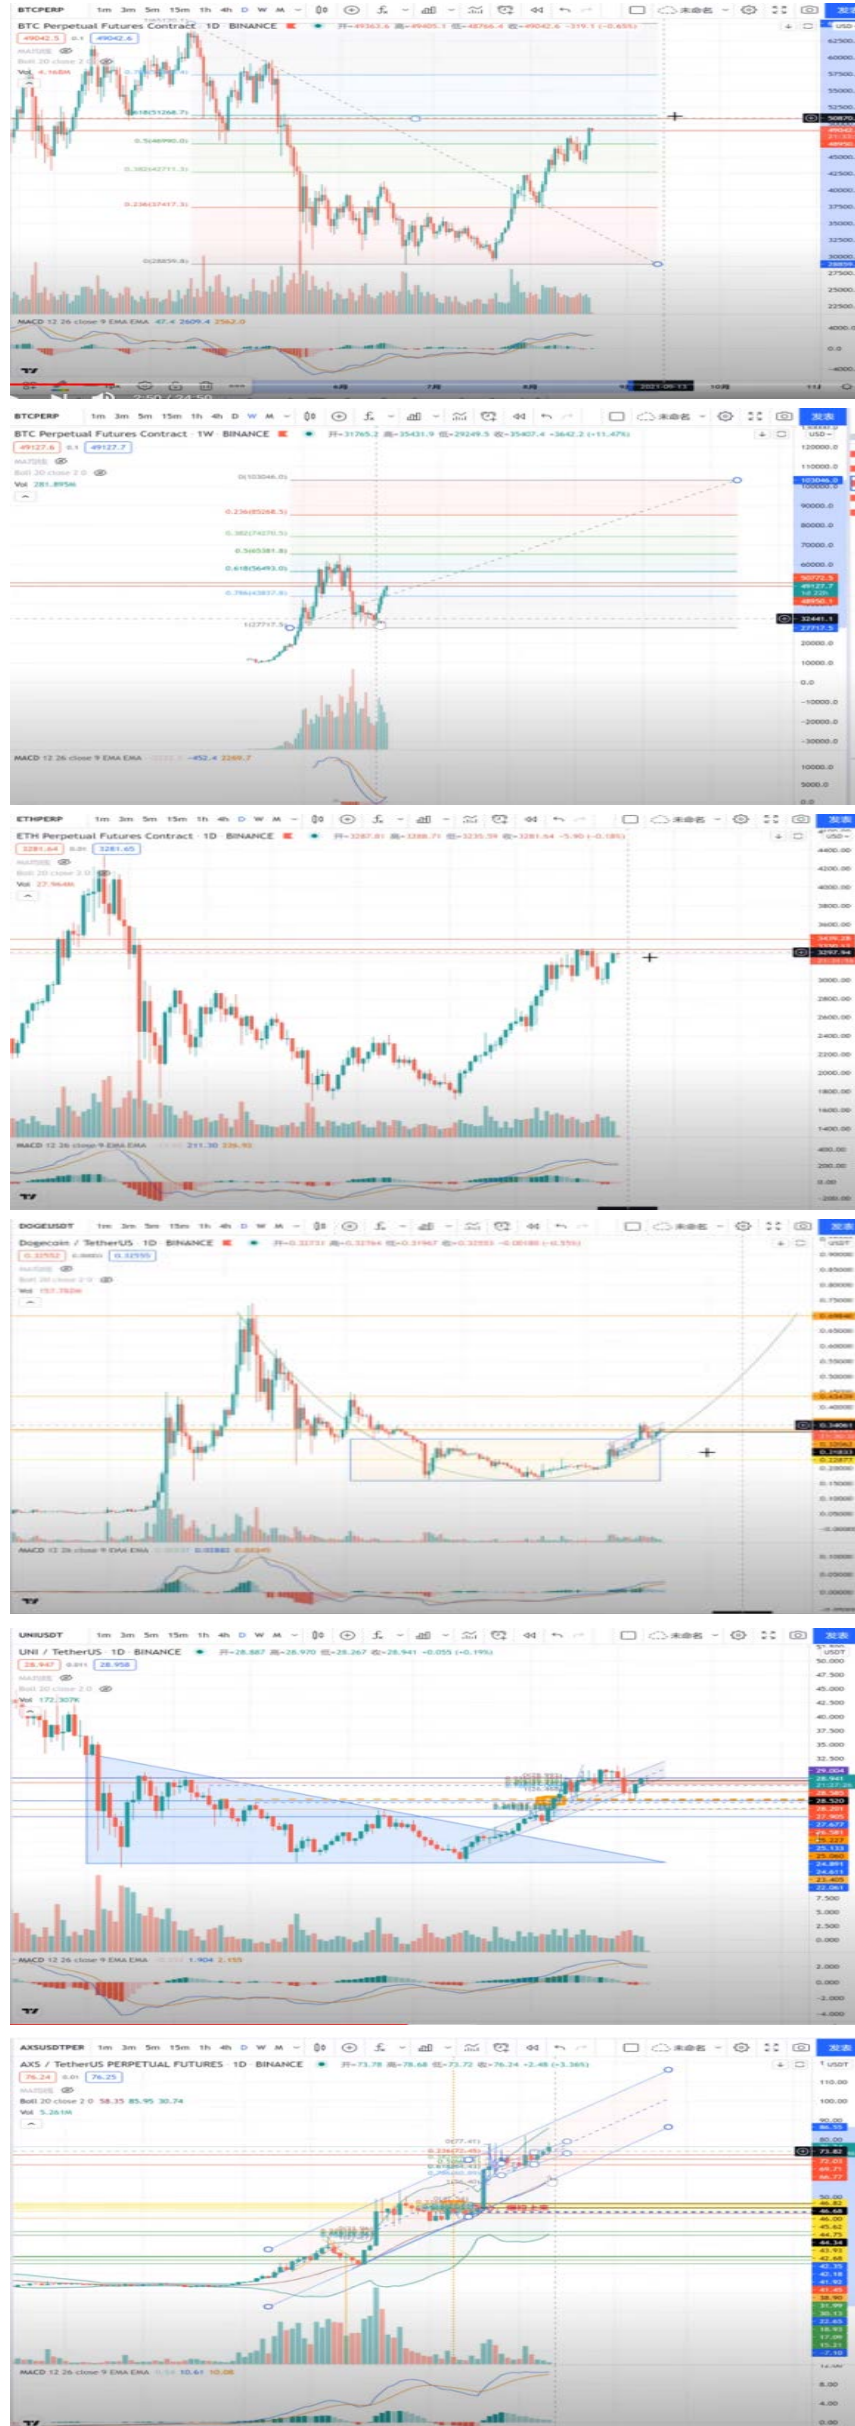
BTCPERP 1m 3m 5m 15m 1h 4h D W M
BTC Perpetual Futures Contract · 1D · BINANCE
49042.5 0.1 49042.6
Vol 4.168K
0.618(51268.7)
0.5(46990.0)
0.382(42711.3)
0.236(37417.3)
0(28859.8)
MACD 12 26 close 9 EMA EMA 47.4 2609.4 2562.0
62500.0
60000.0
57500.0
55000.0
52500.0
50870
49042
48950
45000.0
42500.0
40000.0
37500.0
35000.0
32500.0
30000.0
28859
27500.0
25000.0
22500.0
4000.0
0.0
-4000.0
6月
7月
8月
2021-09-11
10月
11月
2:50 / 24:50

BTCPERP 1m 3m 5m 15m 1h 4h D W M
BTC Perpetual Futures Contract · 1W · BINANCE
开=31765.2 高=35431.9 低=29249.5 收=35407.4 +3642.2 (+11.47%)
49127.6 0.1 49127.7
Vol 281.8956
0(103046.0)
0.236(85268.5)
0.382(74270.5)
0.5(65381.8)
0.618(56493.0)
0.786(43837.8)
1(27717.5)
MACD 12 26 close 9 EMA EMA -452.4 2269.7
USD
120000.0
110000.0
103046.0
90000.0
80000.0
70000.0
60000.0
50772.5
49127.7
48950.1
32441.1
27717.5
20000.0
10000.0
0.0
-10000.0
-20000.0
-30000.0
10000.0
5000.0
0.0
发表

ETHPERP 1m 3m 5m 15m 1h 4h D W M
ETH Perpetual Futures Contract · 1D · BINANCE
开=3287.81 高=3388.71 低=3235.39 收=3281.64 -5.90 (-0.18%)
3281.64 0.01 3281.65
Vol 27.964K
MACD 12 26 close 9 EMA EMA 211.30 226.93
4400.00
4200.00
4000.00
3800.00
3600.00
3297.94
3000.00
2800.00
2600.00
2400.00
2200.00
2000.00
1800.00
1600.00
1400.00
400.00
200.00
0.00
-200.00
发表

DOGEUSDT 1m 3m 5m 15m 1h 4h D W M
Dogecoin · 1D · BINANCE
开=0.32731 高=0.32764 低=0.31967 收=0.32553 -0.00180 (-0.55%)
0.32552 0.00001 0.32555
Vol 157.782M
MACD 12 26 close 9 EMA EMA 0.01883 0.00345
USDT
0.90000
0.85000
0.80000
0.75000
0.69840
0.65000
0.60000
0.55000
0.50000
0.45000
0.43439
0.40000
0.34061
0.32562
0.31833
0.22877
0.20000
0.15000
0.10000
0.05000
0.10000
0.05000
0.00000
发表

UNIUSDT 1m 3m 5m 15m 1h 4h D W M
UNI / TetherUS · 1D · BINANCE
开=28.887 高=28.970 低=28.267 收=28.941 -0.055 (-0.19%)
28.947 0.001 28.958
Vol 172.307K
MACD 12 26 close 9 EMA EMA 1.904 2.155
USDT
50.000
47.500
45.000
42.500
40.000
37.500
35.000
32.500
29.004
28.941
28.520
27.677
25.227
24.891
22.061
7.500
5.000
2.500
0.000
2.000
0.000
-2.000
-4.000
发表

AXSUSDTPERP 1m 3m 5m 15m 1h 4h D W M
AXS / TetherUS PERPETUAL FUTURES · 1D · BINANCE
开=73.78 高=78.68 低=73.72 收=76.24 +2.48 (+3.36%)
76.24 0.01 76.25
Boll 20 close 2 0 58.35 85.95 30.74
Vol 5.261M
MACD 12 26 close 9 EMA EMA 0.54 10.61 10.08
USDT
110.00
100.00
90.00
86.55
80.00
73.82
70.00
50.00
46.68
44.34
8.00
4.00
0.00
发表